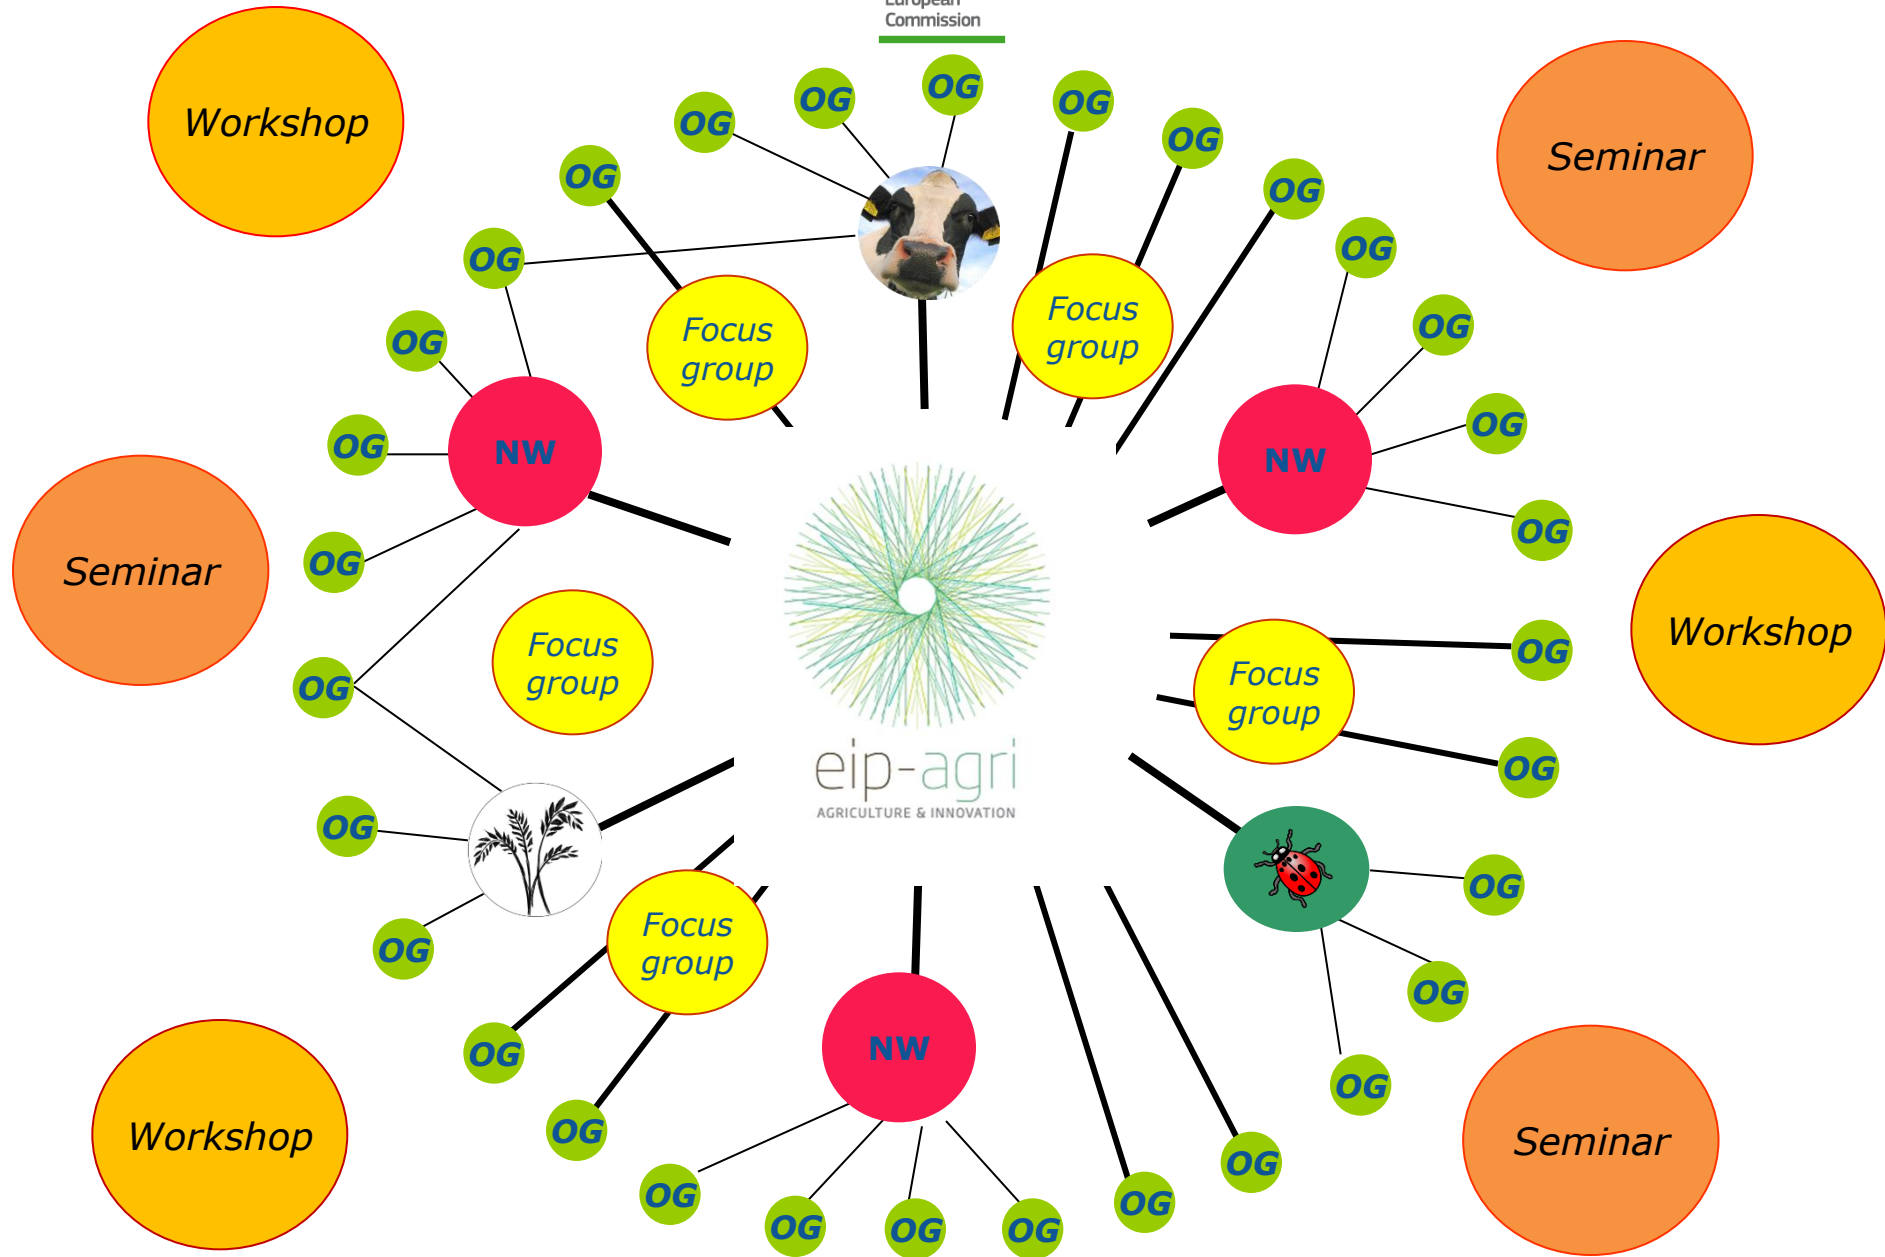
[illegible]
Commission

Workshop

Seminar

OG OG OG OG OG OG OG OG

Focus group

Focus group

OG

OG

NW

NW

OG OG OG

OG

OG

Seminar

Focus group

eip-agri
AGRICULTURE & INNOVATION

Workshop

OG

Focus group

OG

OG

OG

OG

OG

Focus group

OG

OG

OG

NW

OG

Workshop

OG

OG

OG OG OG OG OG

Seminar